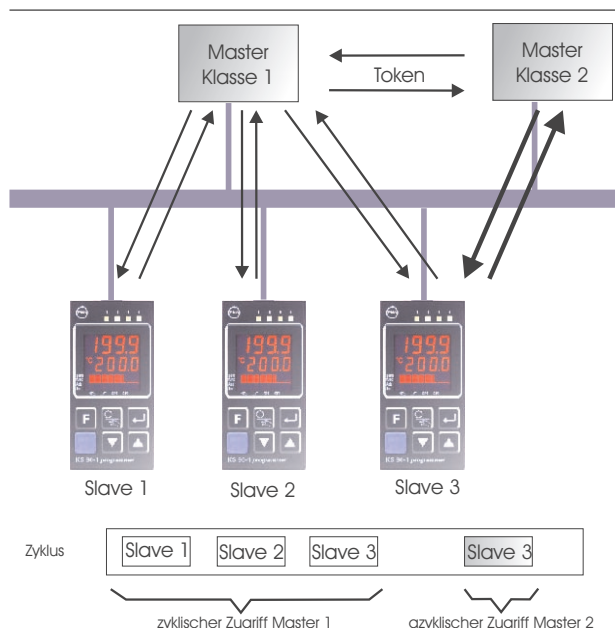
Master Klasse 1

Token

Master Klasse 2

1999
200.0

F

1999
200.0

F

1999
200.0

F

Slave 1

Slave 2

Slave 3

Zyklus

Slave 1

Slave 2

Slave 3

Slave 3

zyklischer Zugriff Master 1

azyklischer Zugriff Master 2